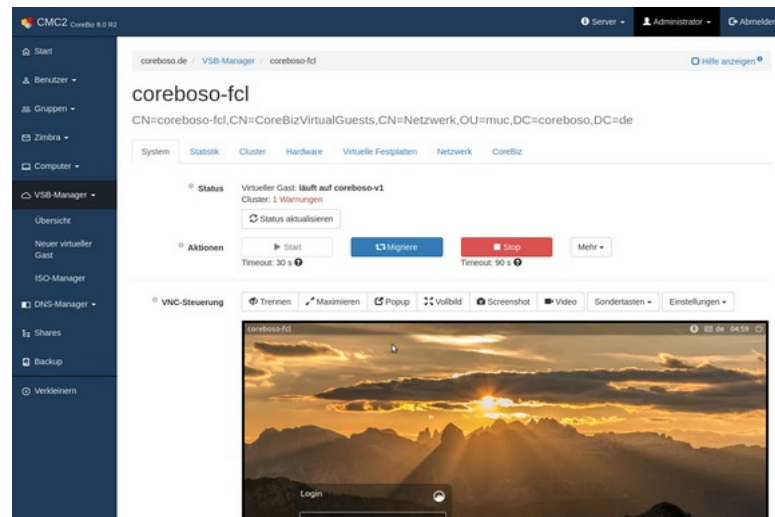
CMC2 CoreBiz 8.0 R2

Server ▾ Administrator ▾ Abmelden

Start
Benutzer ▾
Gruppen ▾
Zimbra ▾
Computer ▾
VSB-Manager ▾
Übersicht
Neuer virtueller Gast
ISO-Manager
DNS-Manager ▾
Shares
Backup
Verkleinern

coreboso.de / VSB-Manager / coreboso-fcl

Hilfe anzeigen

coreboso-fcl

CN=coreboso-fcl,CN=CoreBizVirtualGuests,CN=Netzwerk,OU=muc,DC=coreboso,DC=de

System Statistik Cluster Hardware Virtuelle Festplatten Netzwerk CoreBiz

Status
Virtueller Gast: läuft auf coreboso-v1
Cluster: 1 Warnungen
Status aktualisieren

Aktionen
Start
Timeout: 30 s
Migriere
Stop
Timeout: 90 s
Mehr ▾

VNC-Steuerung
Trennen Maximieren Popup Vollbild Screenshot Video Sondertasten ▾ Einstellungen ▾

coreboso-fcl
de 04:59

Login